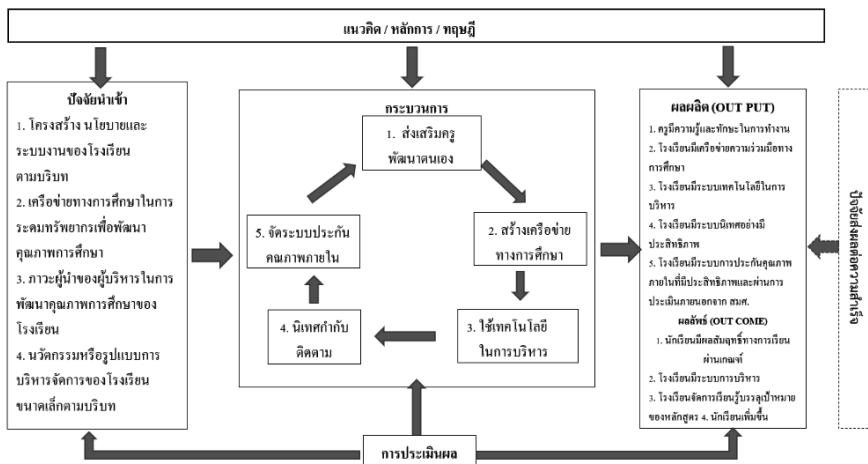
แนวคิด / หลักการ / ทฤษฎี

ปัจจัยนำเข้า
1. โครงสร้าง นโยบายและระบบงานของโรงเรียนตามบริบท
2. เครือข่ายทางการศึกษาในการระดมทรัพยากรเพื่อพัฒนาคุณภาพการศึกษา
3. ภาวะผู้นำของผู้บริหารในการพัฒนาคุณภาพการศึกษาของโรงเรียน
4. นวัตกรรมหรือรูปแบบการบริหารจัดการของโรงเรียนขนาดเล็กตามบริบท

กระบวนการ
1. ส่งเสริมครูพัฒนาตนเอง
2. สร้างเครือข่ายทางการศึกษา
3. ใช้เทคโนโลยีในการบริหาร
4. นิเทศกำกับติดตาม
5. จัดระบบประกันคุณภาพภายใน

ผลผลิต (OUT PUT)
1. ครูมีความรู้และทักษะในการทำงาน
2. โรงเรียนมีเครือข่ายความร่วมมือทางการศึกษา
3. โรงเรียนมีระบบเทคโนโลยีในการบริหาร
4. โรงเรียนมีระบบนิเทศอย่างมีประสิทธิภาพ
5. โรงเรียนมีระบบการประกันคุณภาพภายในที่มีประสิทธิภาพและผ่านการประเมินภายนอกจาก สมศ.
ผลลัพธ์ (OUT COME)
1. นักเรียนมีผลสัมฤทธิ์ทางการเรียนผ่านเกณฑ์
2. โรงเรียนมีระบบการบริหาร
3. โรงเรียนจัดการเรียนรู้บรรลุเป้าหมายของหลักสูตร 4. นักเรียนเพิ่มขึ้น

ปัจจัยส่งผลต่อความสำเร็จ

การประเมินผล